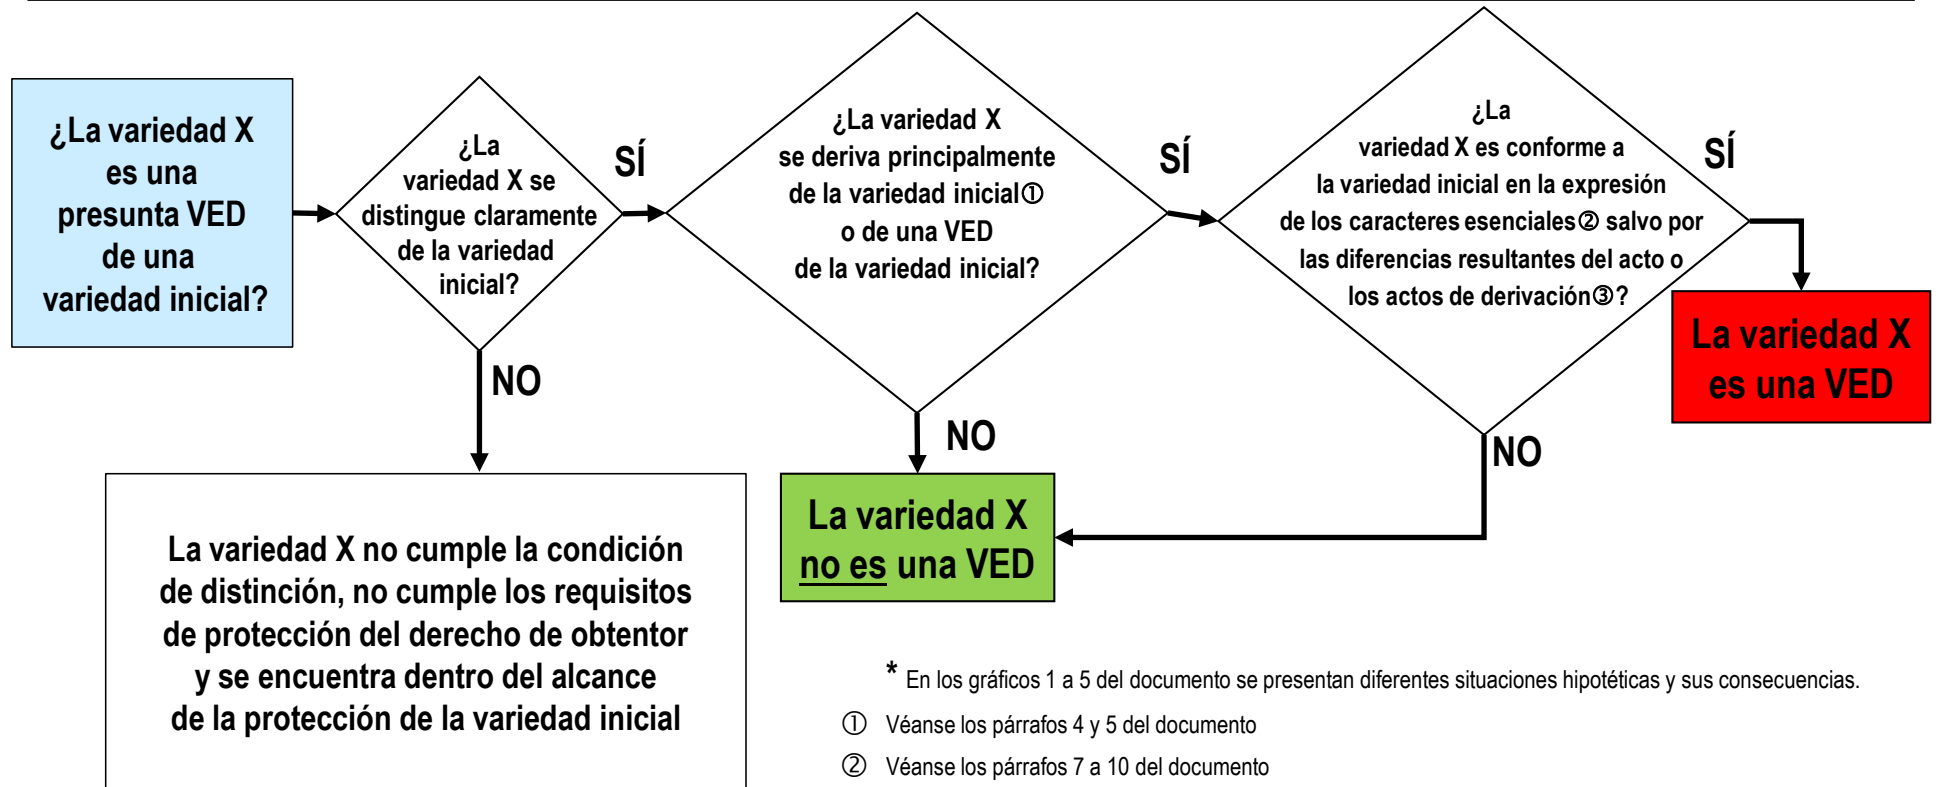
¿La variedad X es una presunta VED de una variedad inicial?

¿La variedad X se distingue claramente de la variedad inicial?

SÍ

¿La variedad X se deriva principalmente de la variedad inicial① o de una VED de la variedad inicial?

SÍ

¿La variedad X es conforme a la variedad inicial en la expresión de los caracteres esenciales② salvo por las diferencias resultantes del acto o los actos de derivación③?

SÍ

La variedad X es una VED

NO

NO

NO

La variedad X no cumple la condición de distinción, no cumple los requisitos de protección del derecho de obtentor y se encuentra dentro del alcance de la protección de la variedad inicial

La variedad X no es una VED

* En los gráficos 1 a 5 del documento se presentan diferentes situaciones hipotéticas y sus consecuencias.

① Véanse los párrafos 4 y 5 del documento

② Véanse los párrafos 7 a 10 del documento